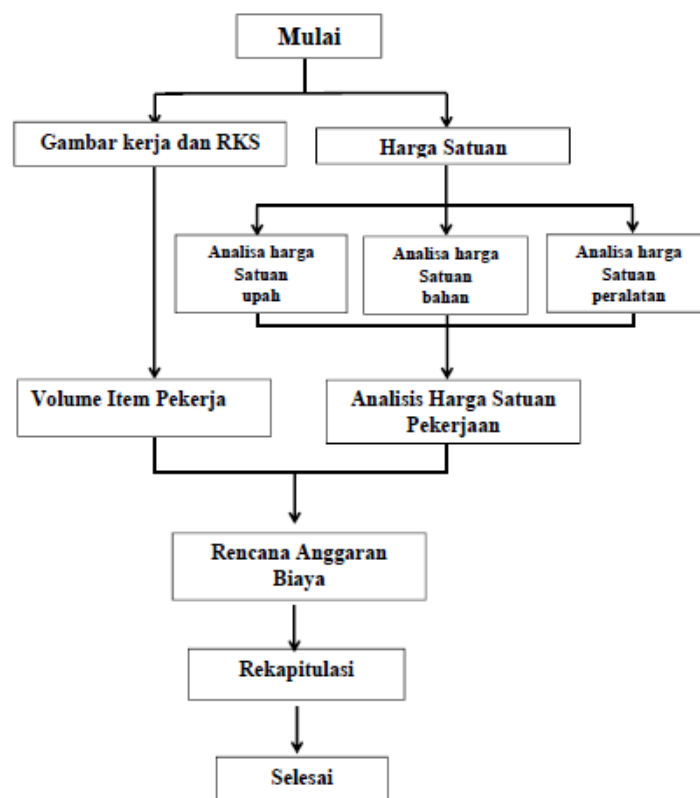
Mulai

Gambar kerja dan RKS

Harga Satuan

Analisa harga Satuan upah

Analisa harga Satuan bahan

Analisa harga Satuan peralatan

Volume Item Pekerja

Analisis Harga Satuan Pekerjaan

Rencana Anggaran Biaya

Rekapitulasi

Selesai